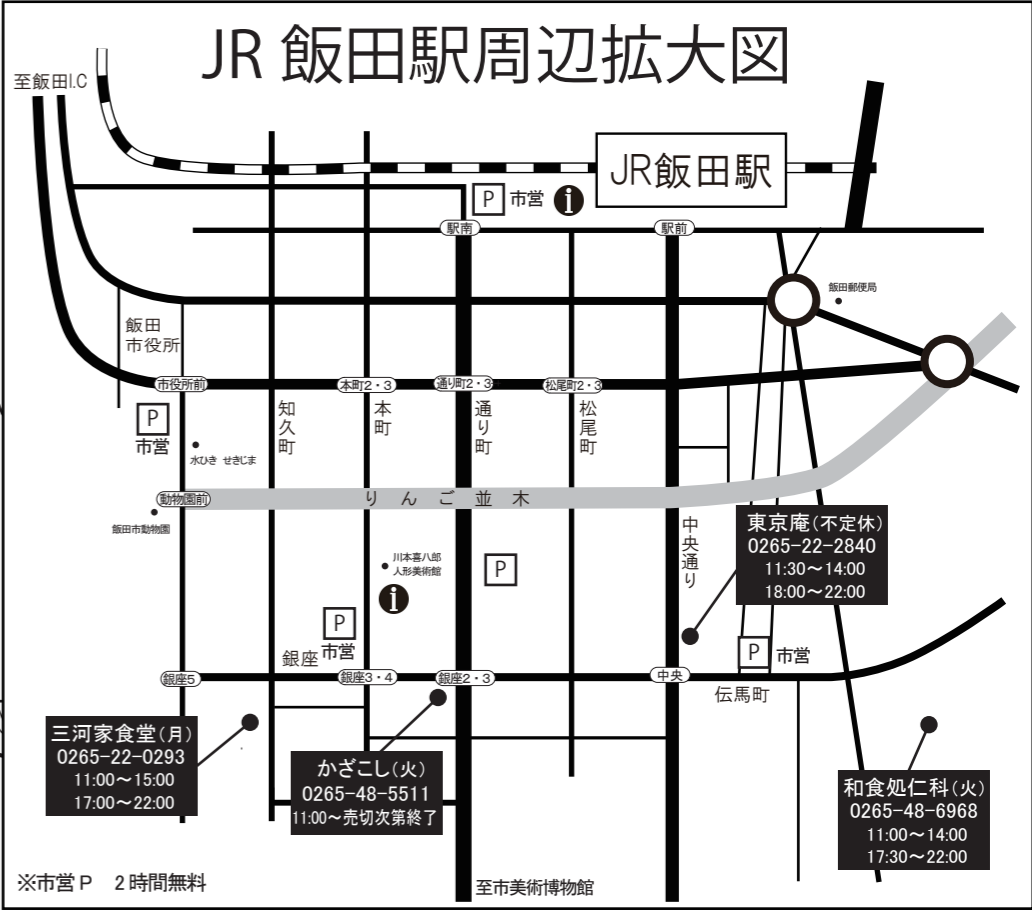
JR 飯田駅周辺拡大図

至飯田I.C

JR飯田駅

P 市営

駅南

駅前

飯田郵便局

飯田
市役所

市役所前

本町2・3

通り町2・3

松尾町2・3

P
市営

水ひき せきじま

知
久
町

本
町

通
り
町

松
尾
町

動物園前

り ん ご 並 木

飯田市動物園

川本喜八郎
人形美術館

P

中
央
通
り

東京庵(不定休)
0265-22-2840
11:30～14:00
18:00～22:00

P
市営

銀座

P 市営

銀座5

銀座3・4

銀座2・3

中央

伝馬町

三河家食堂(月)
0265-22-0293
11:00～15:00
17:00～22:00

かざこし(火)
0265-48-5511
11:00～売切次第終了

和食処仁科(火)
0265-48-6968
11:00～14:00
17:30～22:00

※市営P 2時間無料

至市美術博物館